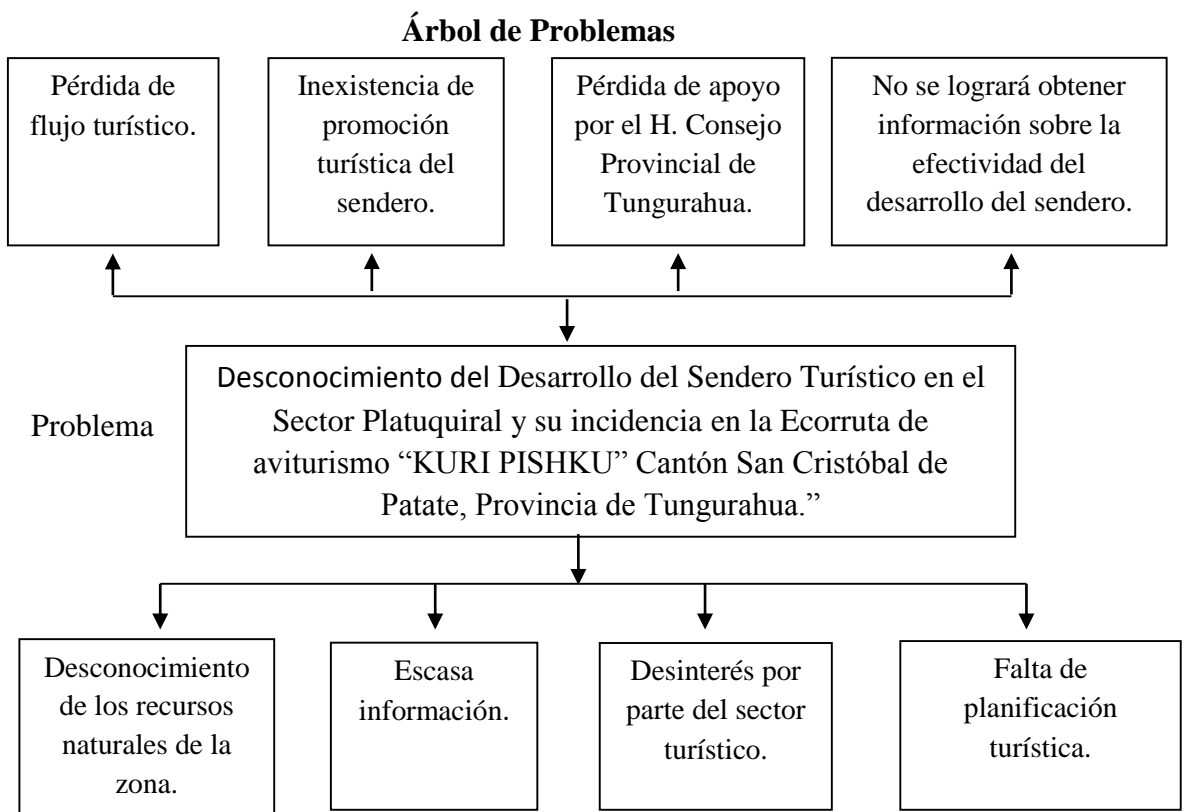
Árbol de Problemas

Pérdida de flujo turístico.

Inexistencia de promoción turística del sendero.

Pérdida de apoyo por el H. Consejo Provincial de Tungurahua.

No se logrará obtener información sobre la efectividad del desarrollo del sendero.

Problema

Desconocimiento del Desarrollo del Sendero Turístico en el Sector Platuquiral y su incidencia en la Ecorruta de aviturismo "KURI PISHKU" Cantón San Cristóbal de Patate, Provincia de Tungurahua."

Desconocimiento de los recursos naturales de la zona.

Escasa información.

Desinterés por parte del sector turístico.

Falta de planificación turística.